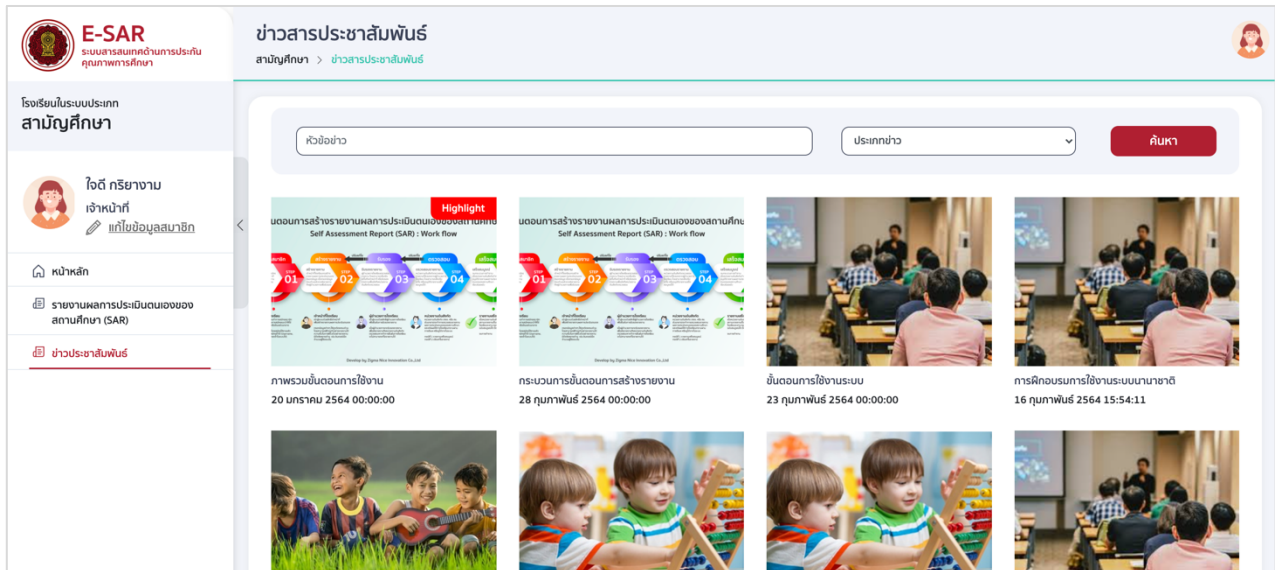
E-SAR
ระบบสารสนเทศด้านการประกันคุณภาพการศึกษา

โรงเรียนในระบบประเภท
สามัญศึกษา

ใจดี กริยางาม
เจ้าหน้าที่
แก้ไขข้อมูลสมาชิก

หน้าหลัก
รายงานผลการประเมินตนเองของสถานศึกษา (SAR)
ข่าวประชาสัมพันธ์

ข่าวสารประชาสัมพันธ์
สามัญศึกษา > ข่าวสารประชาสัมพันธ์

หัวข้อข่าว
ประเภทข่าว
ค้นหา

Highlight
ขั้นตอนการสร้างรายงานผลการประเมินตนเองของสถานศึกษา
Self Assessment Report (SAR) : Work flow
01 02 03 04

ภาพรวมขั้นตอนการใช้งาน
20 มกราคม 2564 00:00:00

ขั้นตอนการสร้างรายงานผลการประเมินตนเองของสถานศึกษา
Self Assessment Report (SAR) : Work flow
01 02 03 04

กระบวนการขั้นตอนการสร้างรายงาน
28 กุมภาพันธ์ 2564 00:00:00

ขั้นตอนการใช้งานระบบ
23 กุมภาพันธ์ 2564 00:00:00

การฝึกอบรมการใช้งานระบบนานาชาติ
16 กุมภาพันธ์ 2564 15:54:11